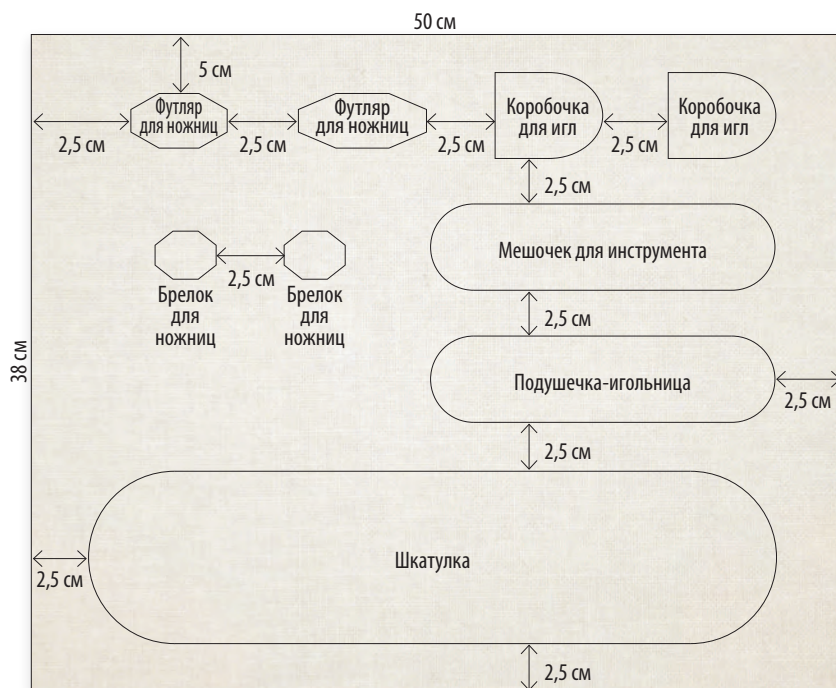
50 см

5 см

Футляр для ножниц

Футляр для ножниц

Коробочка для игл

Коробочка для игл

2,5 см

2,5 см

2,5 см

2,5 см

2,5 см

Мешочек для инструмента

2,5 см

Брелок для ножниц

Брелок для ножниц

2,5 см

38 см

Подушечка-игольница

2,5 см

2,5 см

Шкатулка

2,5 см

2,5 см